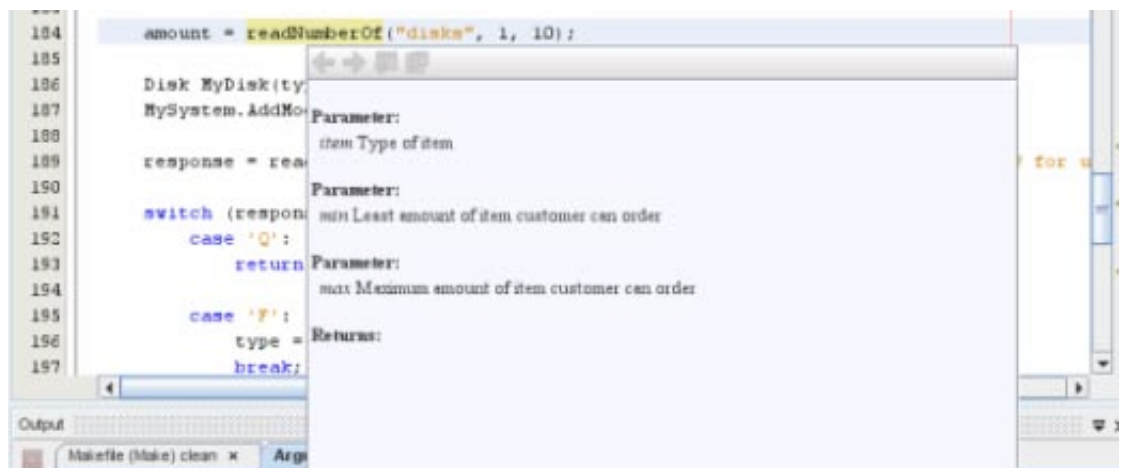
184 amount = readNumberOf("disks", 1, 10);
185
186 Disk MyDisk(ty
187 MySystem.AddMo
188
189 response = rea
190
191 switch (respon
192 case 'Q':
193 return
194
195 case 'F':
196 type =
197 break;

Parameter:
item Type of item

Parameter:
min Least amount of item customer can order

Parameter:
max Maximum amount of item customer can order

Returns:

for u

Output
Makefile (Make) clean ×
Arg